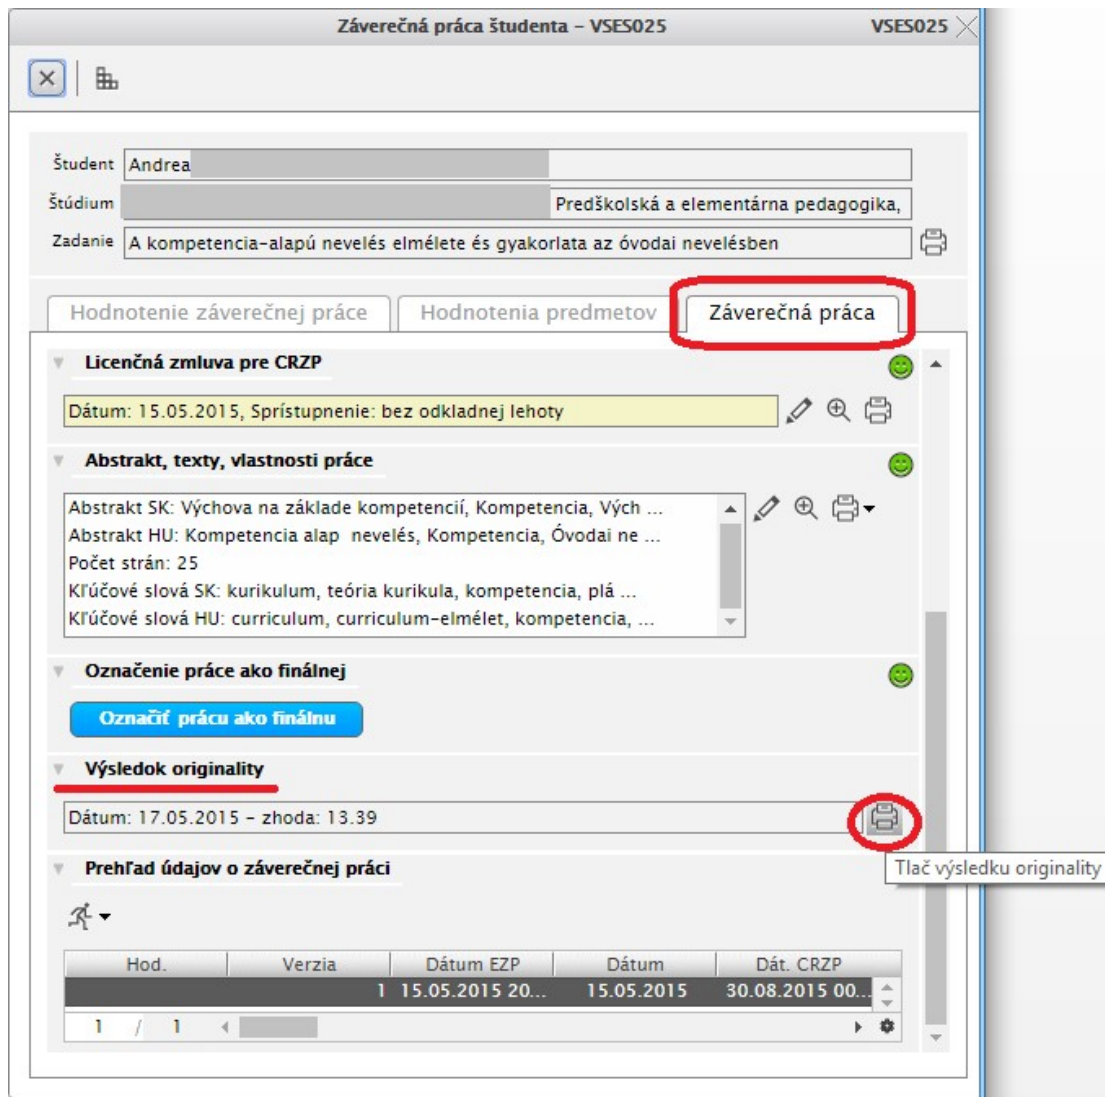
Záverečná práca študenta - VSES025

VSES025

Študent Andrea

Štúdium Predškolská a elementárna pedagogika,

Zadanie A kompetencia-alapú nevelés elmélete és gyakorlata az óvodai nevelésben

Hodnotenie záverečnej práce | Hodnotenia predmetov | Záverečná práca

Licenčná zmluva pre CRZP

Dátum: 15.05.2015, Sprístupnenie: bez odkladnej lehoty

Abstrakt, texty, vlastnosti práce

Abstrakt SK: Výchova na základe kompetencií, Kompetencia, Vých ...
Abstrakt HU: Kompetencia alap nevelés, Kompetencia, Óvodai ne ...
Počet strán: 25
Kľúčové slová SK: kurikulum, teória kurikula, kompetencia, plá ...
Kľúčové slová HU: curriculum, curriculum-elmélet, kompetencia, ...

Označenie práce ako finálnej

Označiť prácu ako finálnu

Výsledok originality

Dátum: 17.05.2015 - zhoda: 13.39

Tlač výsledku originality

Prehľad údajov o záverečnej práci

| Hod. | Verzia | Dátum EZP | Dátum | Dát. CRZP |
|---|---|---|---|---|
| | 1 | 15.05.2015 20... | 15.05.2015 | 30.08.2015 00... |

1 / 1